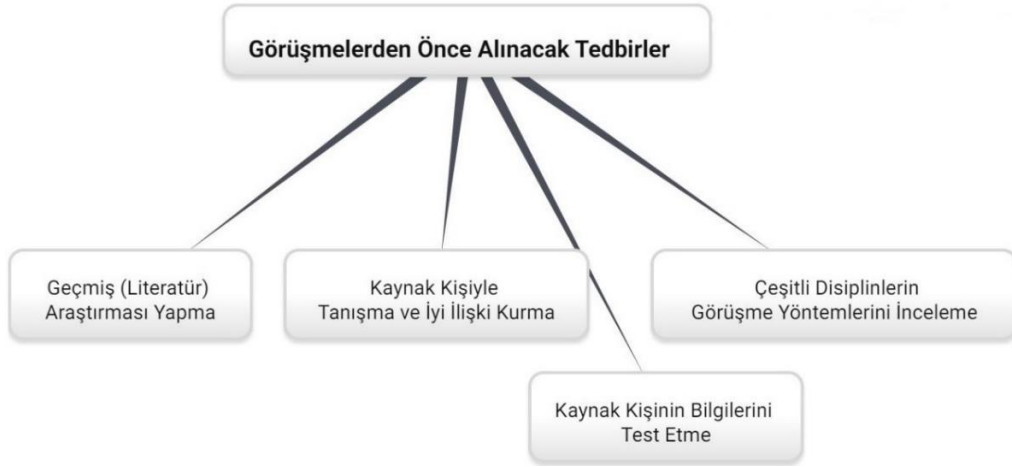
Görüşmelerden Önce Alınacak Tedbirler

Geçmiş (Literatür) Araştırması Yapma

Kaynak Kişiyle Tanışma ve İyi İlişki Kurma

Kaynak Kişinin Bilgilerini Test Etme

Çeşitli Disiplinlerin Görüşme Yöntemlerini İnceleme